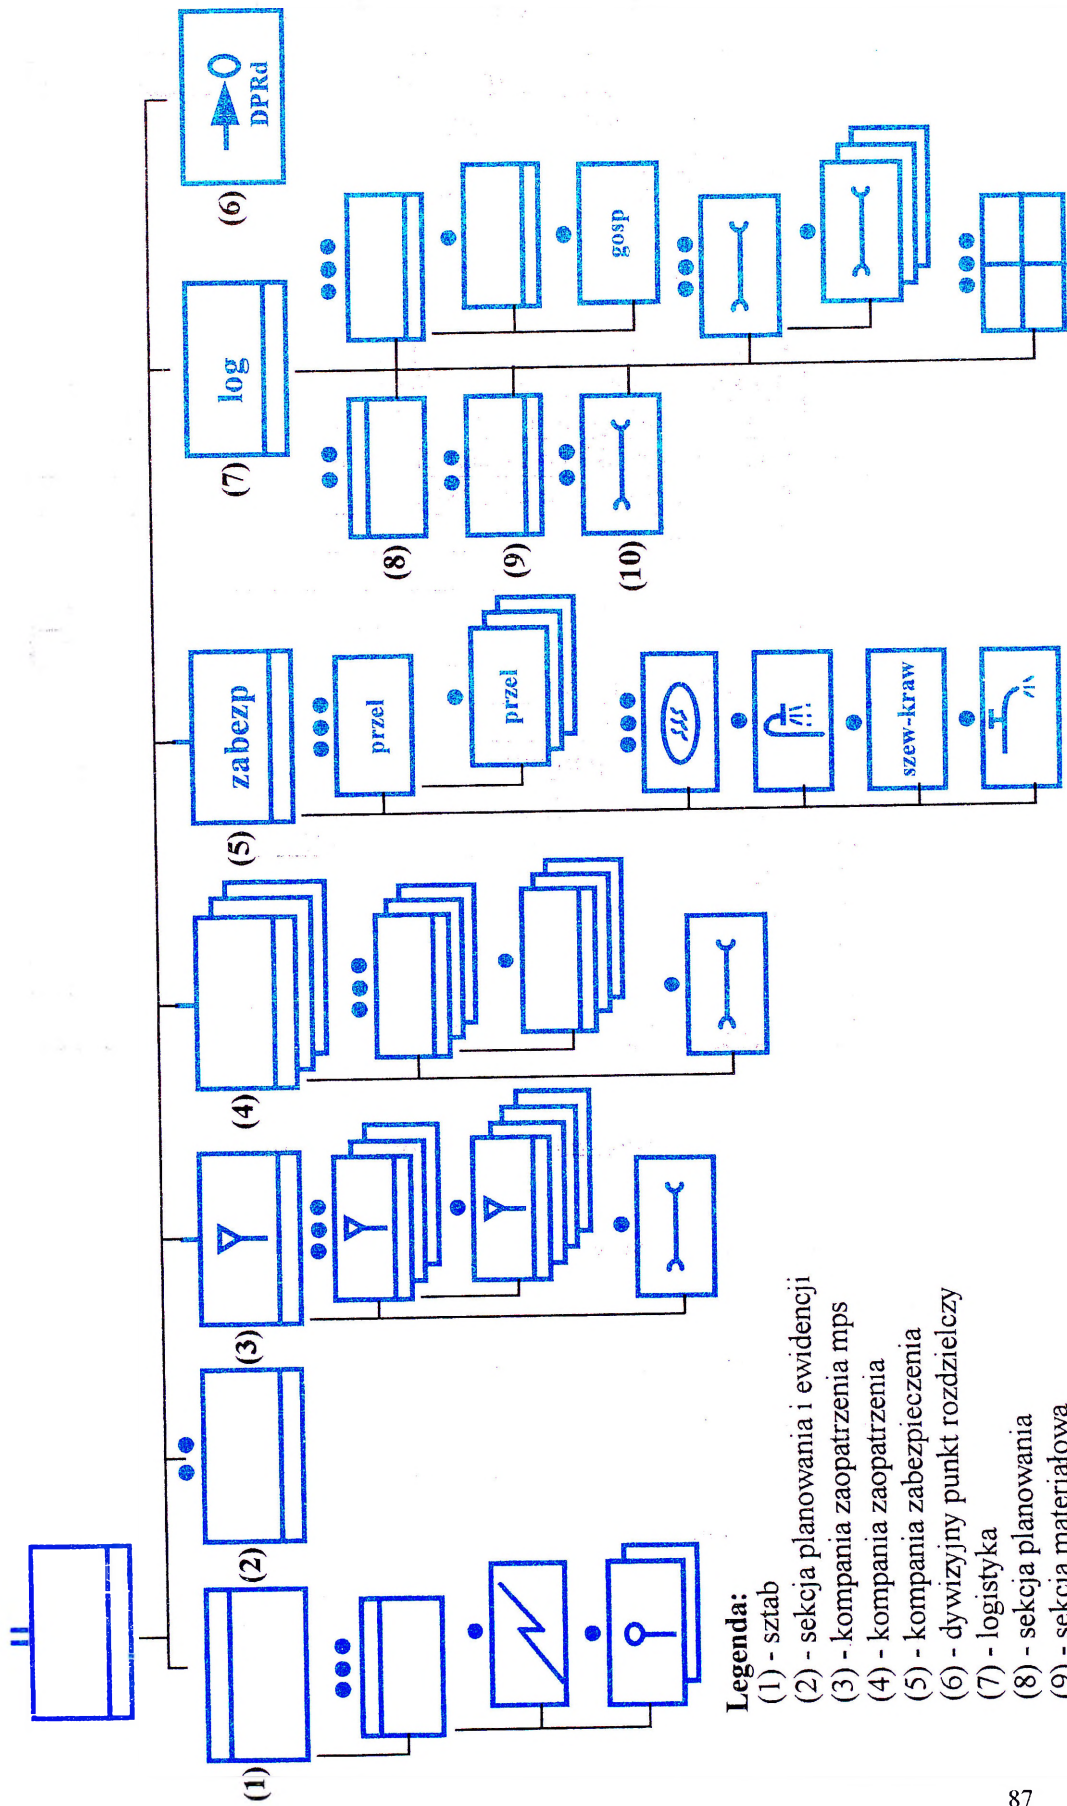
II

(1)

(2)

(3)

(4)

(5) zabezp

przel

przel

szew-kraw

(7) log

gosp

(8)

(9)

(10)

(6) DPRd

Legenda:
(1) - sztab
(2) - sekcja planowania i ewidencji
(3) - kompania zaopatrzenia mps
(4) - kompania zaopatrzenia
(5) - kompania zabezpieczenia
(6) - dywizyjny punkt rozdzielczy
(7) - logistyka
(8) - sekcja planowania
(9) - sekcja materiałowa

87